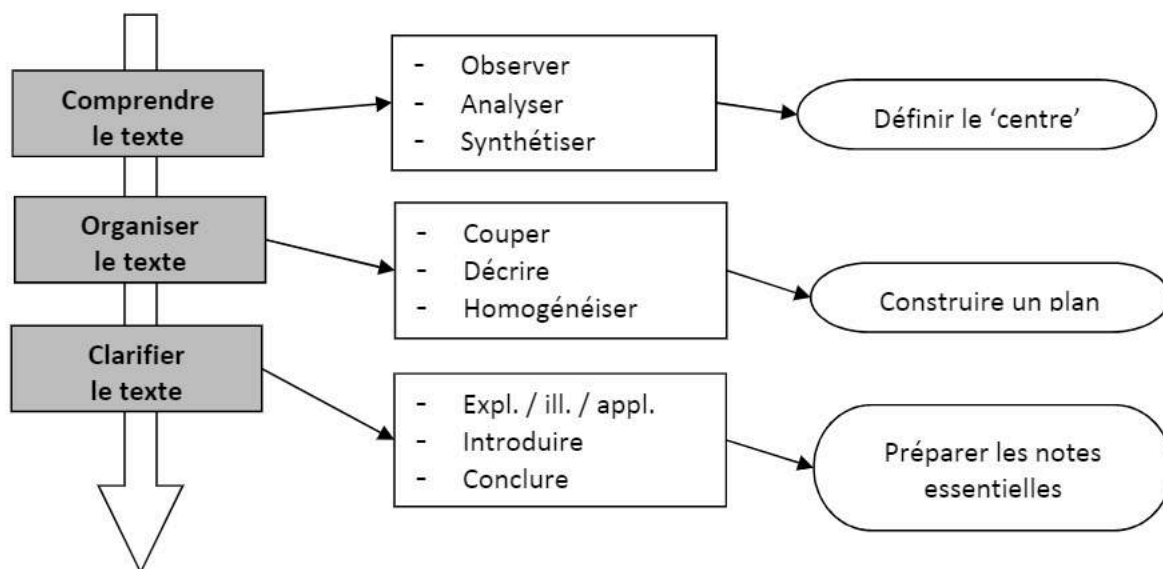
Comprendre le texte

- Observer
- Analyser
- Synthétiser

Définir le ‘centre’

Organiser le texte

- Couper
- Décrire
- Homogénéiser

Construire un plan

Clarifier le texte

- Expl. / ill. / appl.
- Introduire
- Conclure

Préparer les notes essentielles